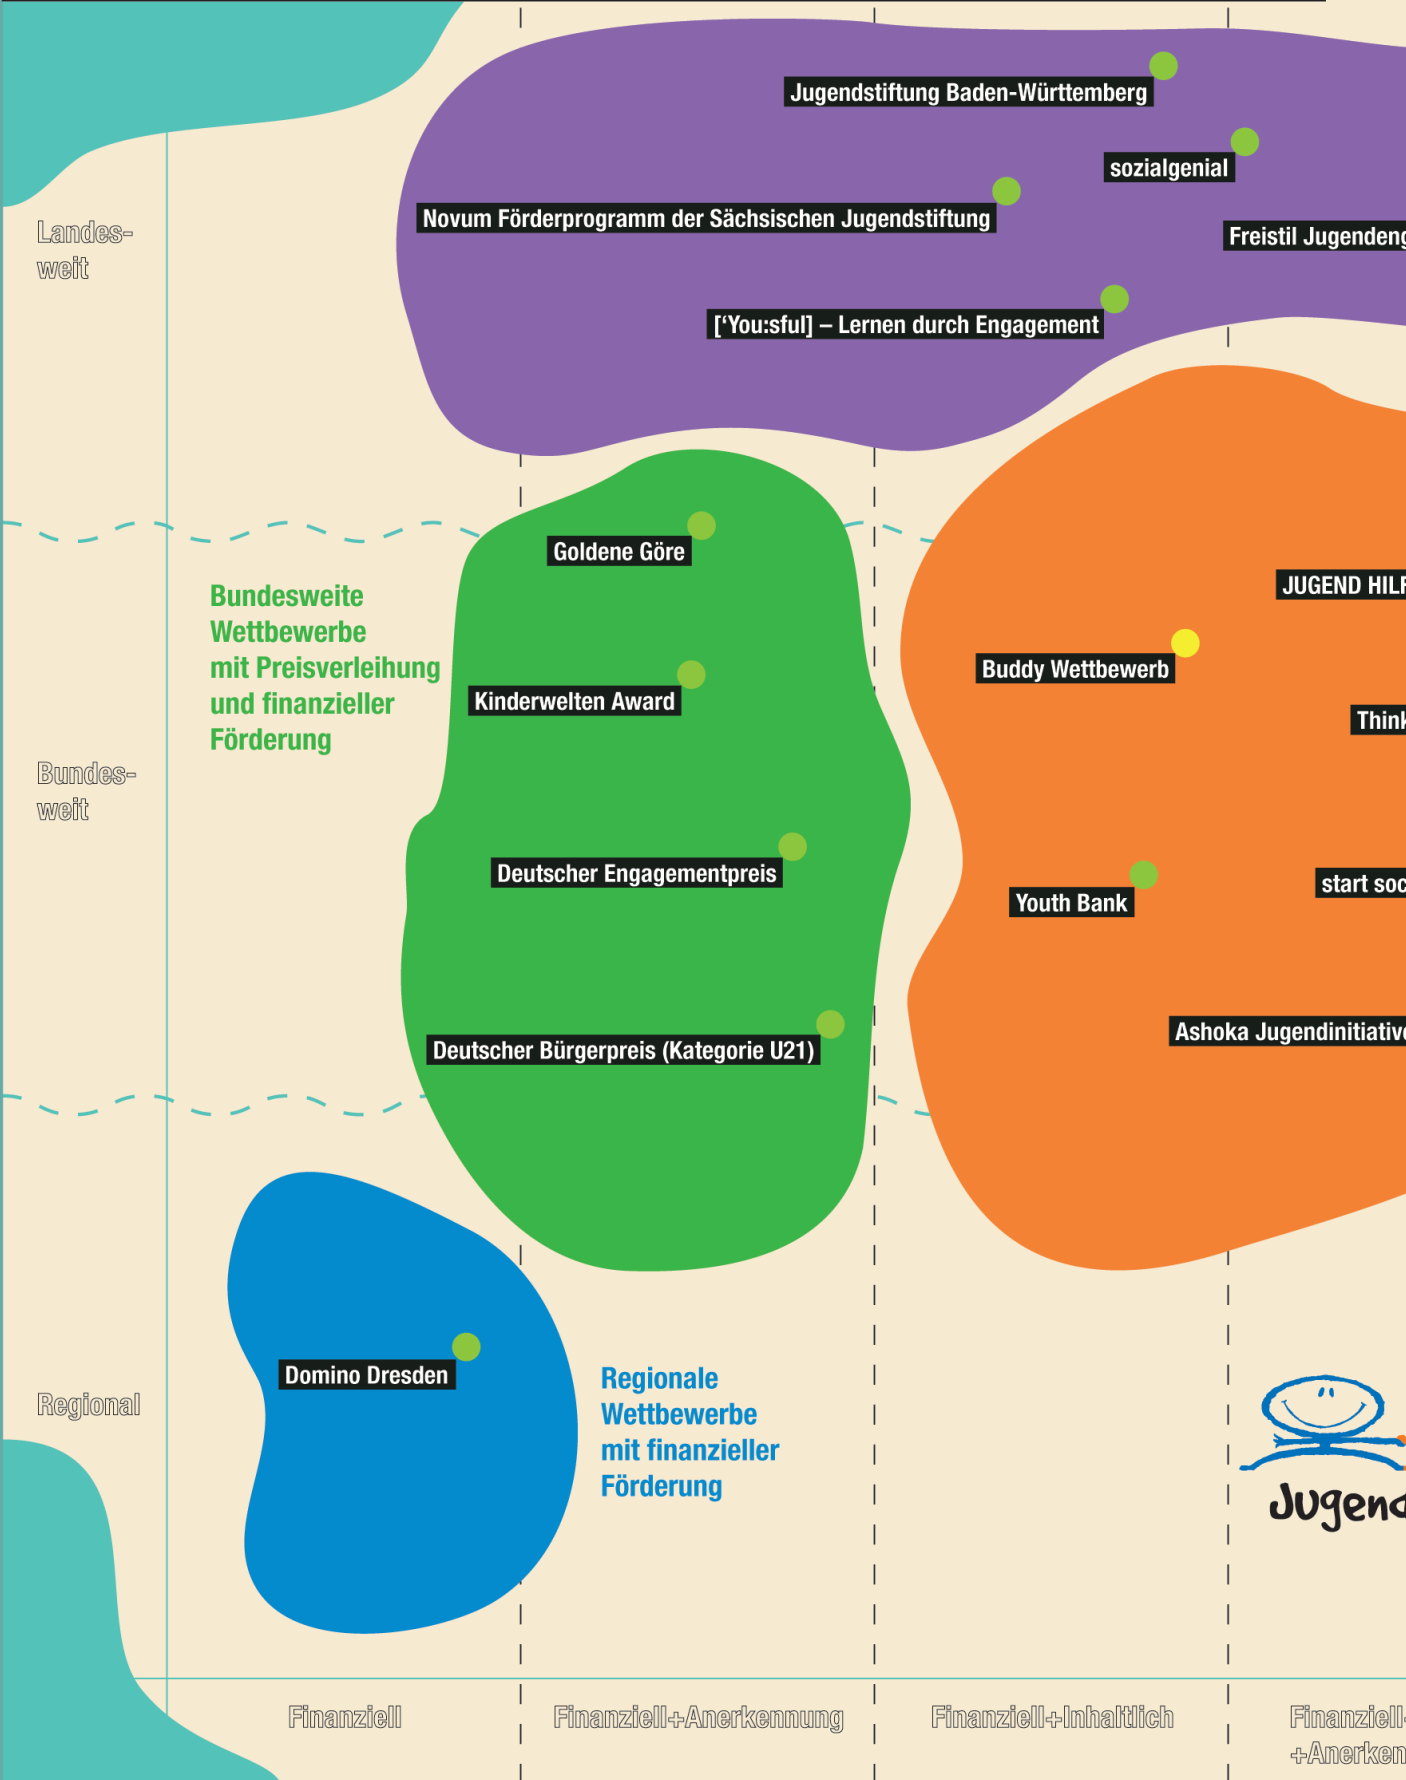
Jugendstiftung Baden-Württemberg

sozialgenial

Novum Förderprogramm der Sächsischen Jugendstiftung

Freistil Jugendeng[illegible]

Landes-
weit

['You:sful] – Lernen durch Engagement

Goldene Göre

Bundesweite Wettbewerbe mit Preisverleihung und finanzieller Förderung

JUGEND HILF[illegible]

Buddy Wettbewerb

Kinderwelten Award

Think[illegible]

Bundes-
weit

Deutscher Engagementpreis

Youth Bank

start soc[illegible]

Deutscher Bürgerpreis (Kategorie U21)

Ashoka Jugendinitiative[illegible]

Domino Dresden

Regionale Wettbewerbe mit finanzieller Förderung

Regional

Jugend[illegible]

Finanziell

Finanziell+Anerkennung

Finanziell+Inhaltlich

Finanziell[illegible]
+Anerken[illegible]